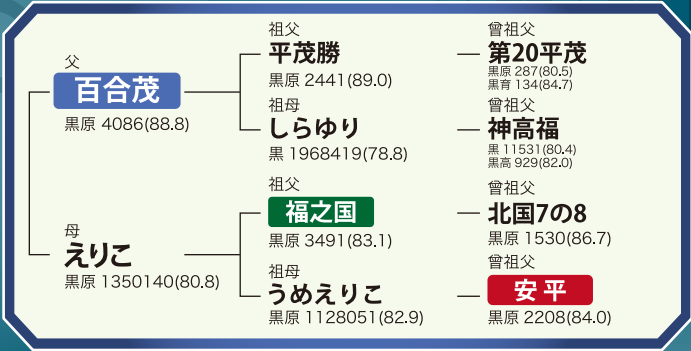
父
百合茂
黒原 4086(88.8)

母
えりこ
黒原 1350140(80.8)

祖父
平茂勝
黒原 2441(89.0)

祖母
しらゆり
黒 1968419(78.8)

祖父
福之国
黒原 3491(83.1)

祖母
うめえりこ
黒原 1128051(82.9)

曾祖父
第20平茂
黒原 287(80.5)
黒育 134(84.7)

曾祖父
神高福
黒 11531(80.4)
黒高 929(82.0)

曾祖父
北国7の8
黒原 1530(86.7)

曾祖父
安平
黒原 2208(84.0)